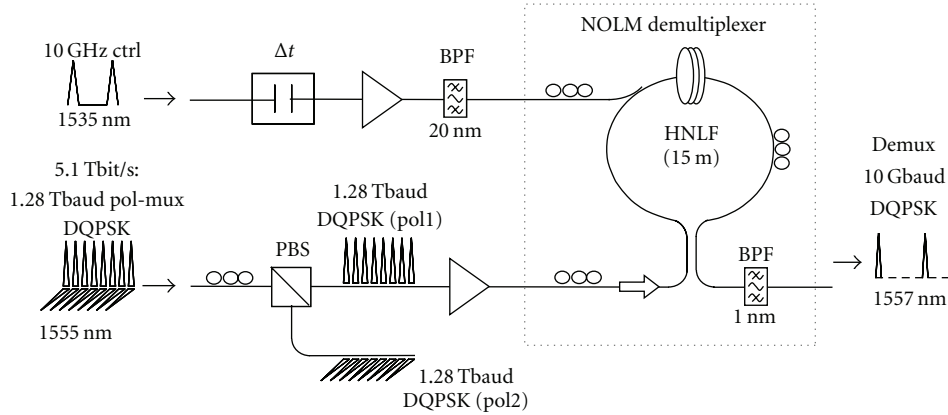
10 GHz ctrl

1535 nm

$\Delta t$

BPF

20 nm

NOLM demultiplexer

HNLF (15 m)

5.1 Tbit/s: 1.28 Tbaud pol-mux DQPSK

1555 nm

PBS

1.28 Tbaud DQPSK (pol1)

1.28 Tbaud DQPSK (pol2)

BPF

1 nm

Demux 10 Gbaud DQPSK

1557 nm